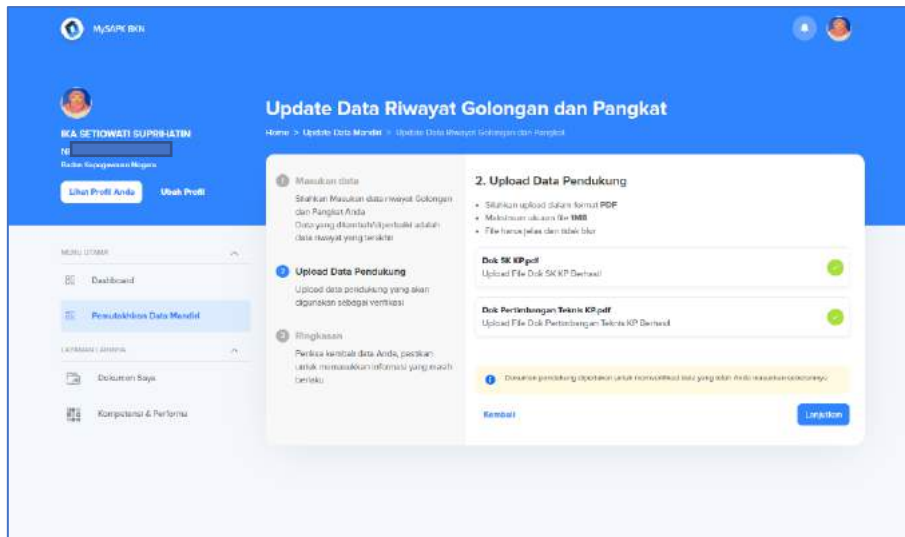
MySAPK BKN

IKA SETIOWATI SUPRIHATIN
NI
Badan Kepegawaian Negara

Lihat Profil Anda
Ubah Profil

MENU UTAMA
Dashboard
Pemutakhiran Data Mandiri
LAYANAN LAINNYA
Dokumen Saya
Kompetensi & Performa

Update Data Riwayat Golongan dan Pangkat
Home > Update Data Mandiri > Update Data Riwayat Golongan dan Pangkat

1 Masukan data
Silahkan Masukan data riwayat Golongan dan Pangkat Anda
Data yang ditambah/diperbaiki adalah data riwayat yang terakhir

2 Upload Data Pendukung
Upload data pendukung yang akan digunakan sebagai verifikasi

3 Ringkasan
Periksa kembali data Anda, pastikan untuk memasukkan informasi yang masih berlaku

2. Upload Data Pendukung
• Silahkan upload dalam format PDF
• Maksimum ukuran file 1MB
• File harus jelas dan tidak blur

Dok SK KP.pdf
Upload File Dok SK KP Berhasil

Dok Pertimbangan Teknis KP.pdf
Upload File Dok Pertimbangan Teknis KP Berhasil

Dokumen pendukung diperlukan untuk memverifikasi data yang telah Anda masukkan sebelumnya

Kembali
Lanjutkan